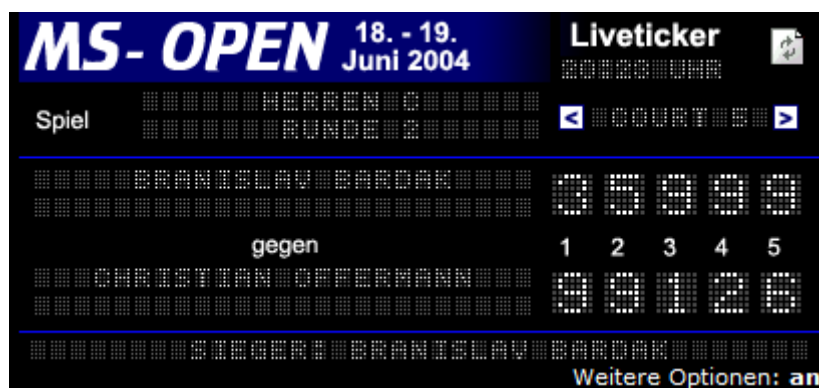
MS- OPEN 18. - 19. Juni 2004

Liveticker

Spiel

HERREN C
RUNDE 2

< COURT 5 >

BRANISLAV BARDAK

3 5 9 9 9

gegen

1 2 3 4 5

CHRISTIAN OFFERMANN

9 9 1 2 6

SIEGER: BRANISLAV BARDAK

Weitere Optionen: an